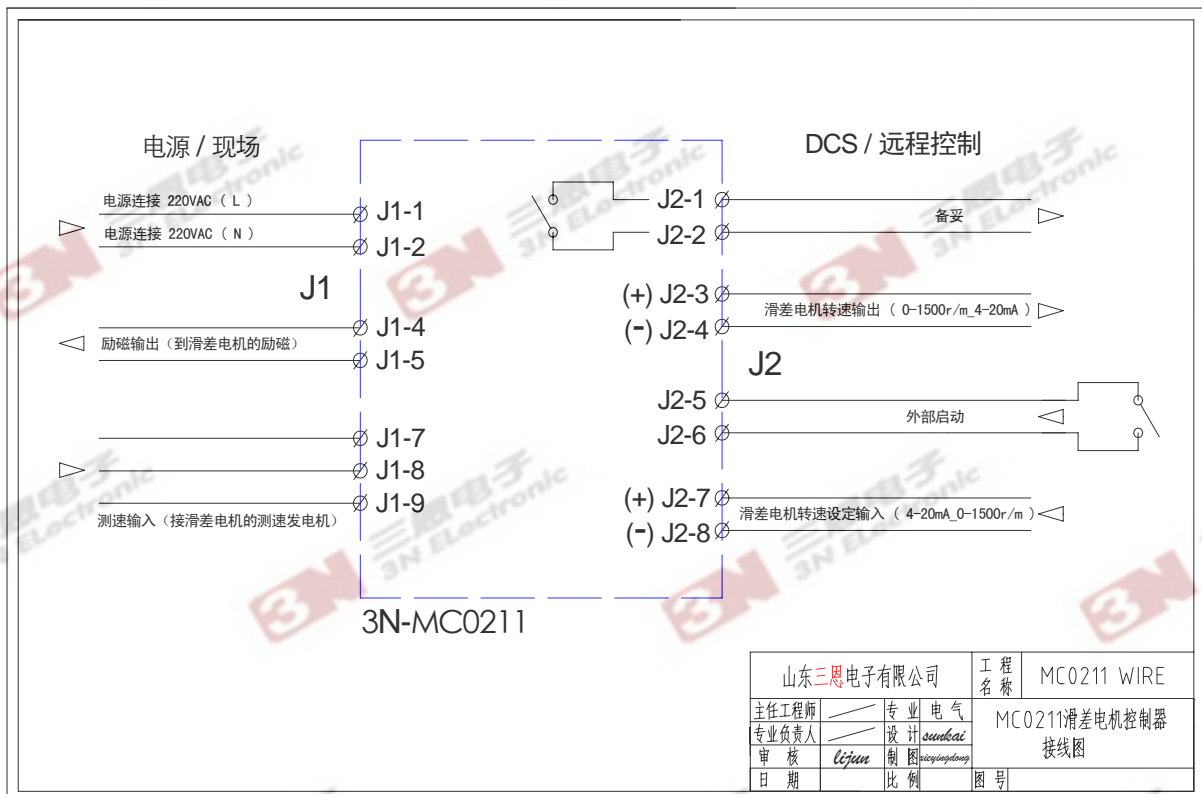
电源 / 现场

电源连接 220VAC（ L ）
J1-1
电源连接 220VAC（ N ）
J1-2

J1

励磁输出（到滑差电机的励磁）
J1-4
J1-5

J1-7
J1-8
测速输入（接滑差电机的测速发电机）
J1-9

DCS / 远程控制

J2-1
J2-2
备妥

(+) J2-3
(-) J2-4
滑差电机转速输出（ 0-1500r/m_4-20mA ）

J2

J2-5
J2-6
外部启动

(+) J2-7
(-) J2-8
滑差电机转速设定输入（ 4-20mA_0-1500r/m ）

3N-MC0211

3N电子 3N ELectronic

| 山东三恩电子有限公司 | | 工程名称 | MC0211 WIRE |
|---|---|---|---|
| 主任工程师 | | 专业 电气 | MC0211滑差电机控制器接线图 |
| 专业负责人 | | 设计 sunkai | |
| 审核 | lijun | 制图 xieyingdong | |
| 日期 | | 比例 | 图号 |